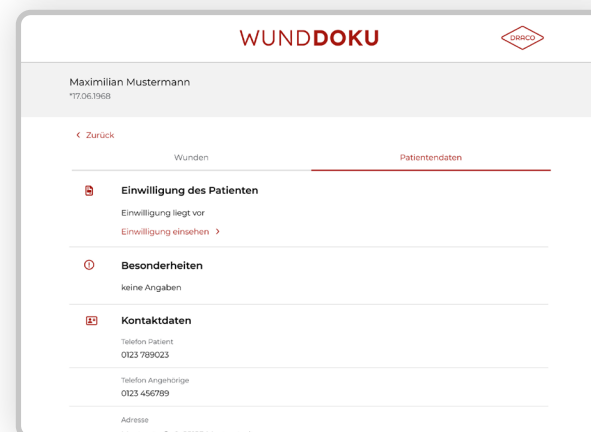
WUNDDOKU

DRACO

Maximilian Mustermann
*17.06.1968

‹ Zurück

Wunden

Patientendaten

Einwilligung des Patienten

Einwilligung liegt vor

Einwilligung einsehen ›

Besonderheiten

keine Angaben

Kontaktdaten

Telefon Patient
0123 789023

Telefon Angehörige
0123 456789

Adresse

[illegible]